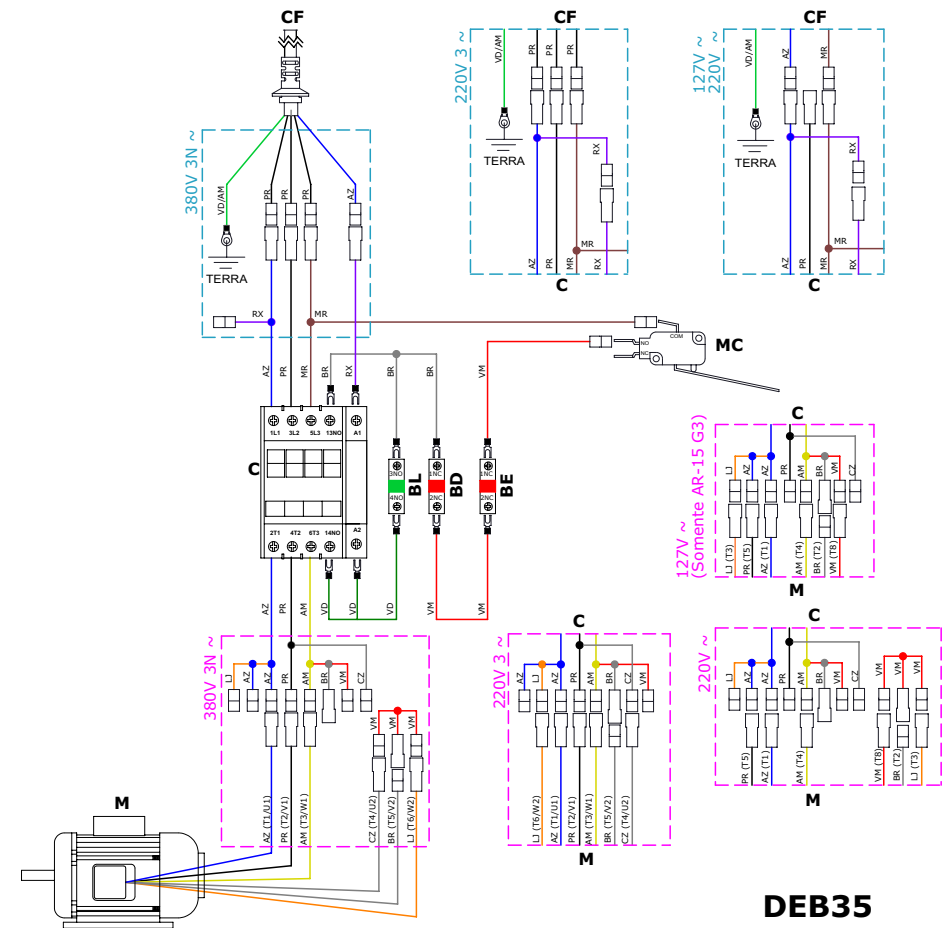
CF

380V 3N ~
VD/AM
PR PR PR AZ
TERRA
RX
MR
AZ PR MR BR RX BR BR VM

C
1L1 3L2 5L3 13NO A1
2T1 4T2 6T3 14NO A2

3NO 4NO BL
1NC 2NC BD
1NC 2NC BE

AZ PR VD VD VD VM VM

CF
220V 3 ~
VD/AM
PR PR PR
TERRA
RX
MR
AZ PR MR RX
C

CF
127V ~
220V ~
VD/AM
AZ MR
TERRA
RX
MR
AZ PR MR RX
C

COM
NO
NC
MC

C
127V ~
(Somente AR-15 G3)
LJ AZ AZ PR AM BR VM CZ
LJ (T3) PR (T5) AZ (T1) AM (T4) BR (T2) VM (T8)
M

380V 3N ~
LJ AZ AZ PR AM BR VM CZ
VM VM VM
AZ (T1/U1) PR (T2/V1) AM (T3/W1) CZ (T4/U2) BR (T5/V2) LJ (T6/W2)

M

C
220V 3 ~
AZ LJ AZ PR AM BR CZ VM
LJ (T6/W2) AZ (T1/U1) PR (T2/V1) AM (T3/W1) BR (T5/V2) CZ (T4/U2)
M

C
220V ~
LJ AZ AZ PR AM BR VM CZ
VM VM VM
PR (T5) AZ (T1) AM (T4) VM (T8) BR (T2) LJ (T3)
M

DEB35